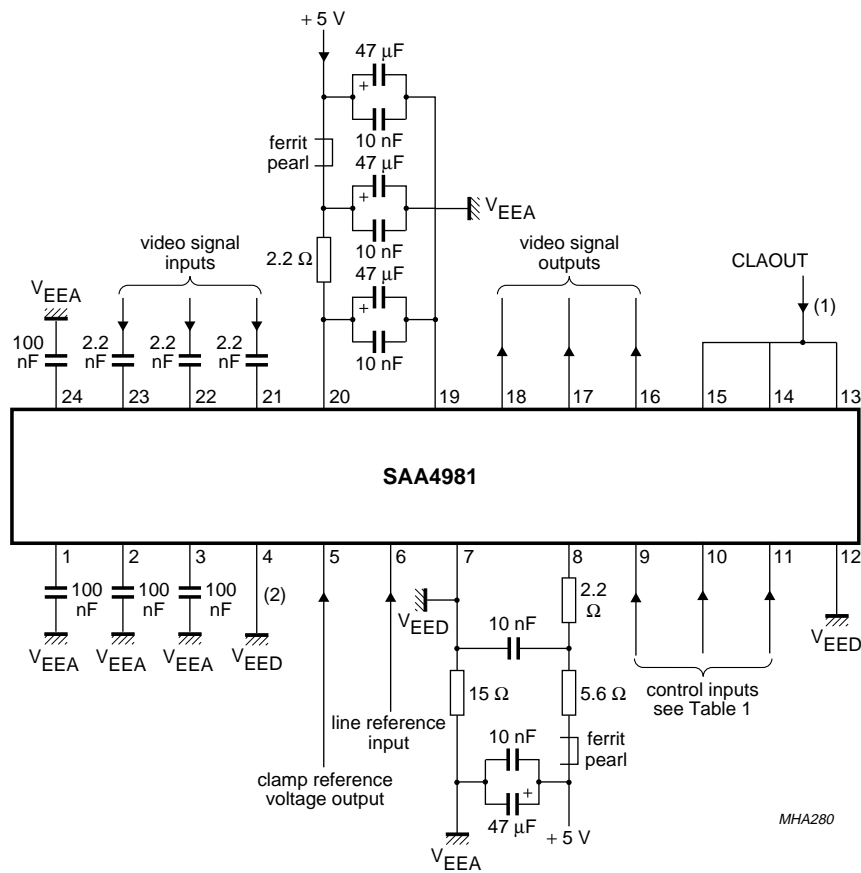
+ 5 V

47 μF

+

10 nF

ferrit pearl

47 μF

+

$V_{EEA}$

10 nF

2.2 Ω

47 μF

+

10 nF

video signal inputs

video signal outputs

CLAOUT

(1)

$V_{EEA}$

100 nF

2.2 nF

2.2 nF

2.2 nF

24 23 22 21 20 19 18 17 16 15 14 13

SAA4981

1 2 3 4 5 6 7 8 9 10 11 12

100 nF

100 nF

100 nF

(2)

$V_{EEA}$ $V_{EEA}$ $V_{EEA}$ $V_{EED}$

$V_{EED}$

2.2 Ω

10 nF

$V_{EED}$

15 Ω

5.6 Ω

control inputs see Table 1

line reference input

10 nF

ferrit pearl

clamp reference voltage output

+

47 μF

+ 5 V

$V_{EEA}$

MHA280